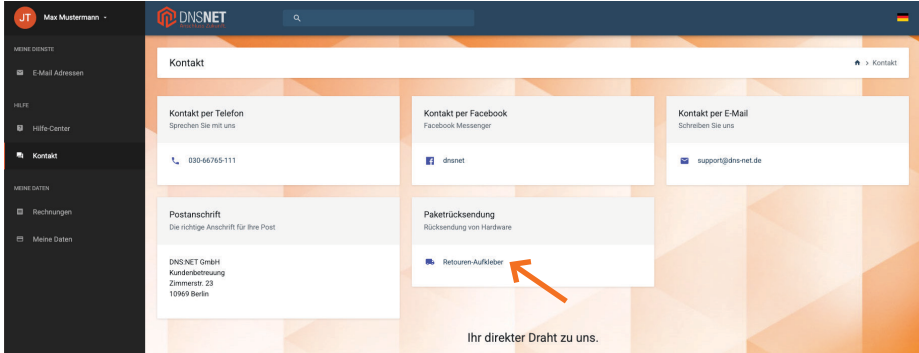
JT Max Mustermann

DNSNET

MEINE DIENSTE

E-Mail Adressen

HILFE

Hilfe-Center

Kontakt

MEINE DATEN

Rechnungen

Meine Daten

Kontakt

> Kontakt

Kontakt per Telefon
Sprechen Sie mit uns

030-66765-111

Kontakt per Facebook
Facebook Messenger

dnsnet

Kontakt per E-Mail
Schreiben Sie uns

support@dns-net.de

Postanschrift
Die richtige Anschrift für Ihre Post

DNS:NET GmbH
Kundenbetreuung
Zimmerstr. 23
10969 Berlin

Paketrücksendung
Rücksendung von Hardware

Retouren-Aufkleber

Ihr direkter Draht zu uns.